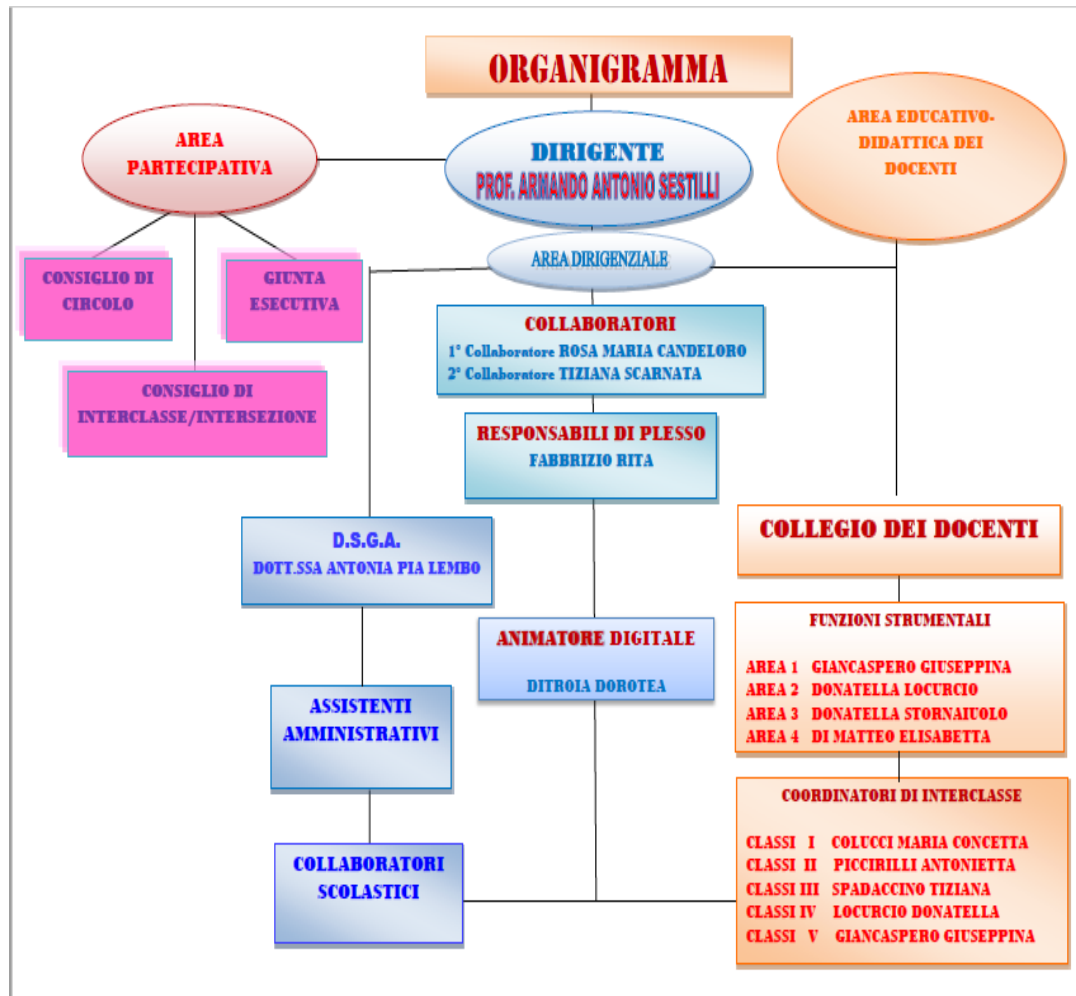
ORGANIGRAMMA

AREA PARTECIPATIVA

DIRIGENTE
PROF. ARMANDO ANTONIO SESTILLI

AREA EDUCATIVO-DIDATTICA DEI DOCENTI

CONSIGLIO DI CIRCOLO

GIUNTA ESECUTIVA

AREA DIRIGENZIALE

CONSIGLIO DI INTERCLASSE/INTERSEZIONE

COLLABORATORI
1° Collaboratore ROSA MARIA CANDELORO
2° Collaboratore TIZIANA SCARNATA

RESPONSABILI DI PLESSO
FABBRIZIO RITA

D.S.G.A.
DOTT.SSA ANTONIA PIA LEMBO

COLLEGIO DEI DOCENTI

ANIMATORE DIGITALE
DITROIA DOROTEA

FUNZIONI STRUMENTALI
AREA 1 GIANCASPERO GIUSEPPINA
AREA 2 DONATELLA LOCURCIO
AREA 3 DONATELLA STORNAIUOLO
AREA 4 DI MATTEO ELISABETTA

ASSISTENTI AMMINISTRATIVI

COORDINATORI DI INTERCLASSE
CLASSI I COLUCCI MARIA CONCETTA
CLASSI II PICCIRILLI ANTONIETTA
CLASSI III SPADACCINO TIZIANA
CLASSI IV LOCURCIO DONATELLA
CLASSI V GIANCASPERO GIUSEPPINA

COLLABORATORI SCOLASTICI